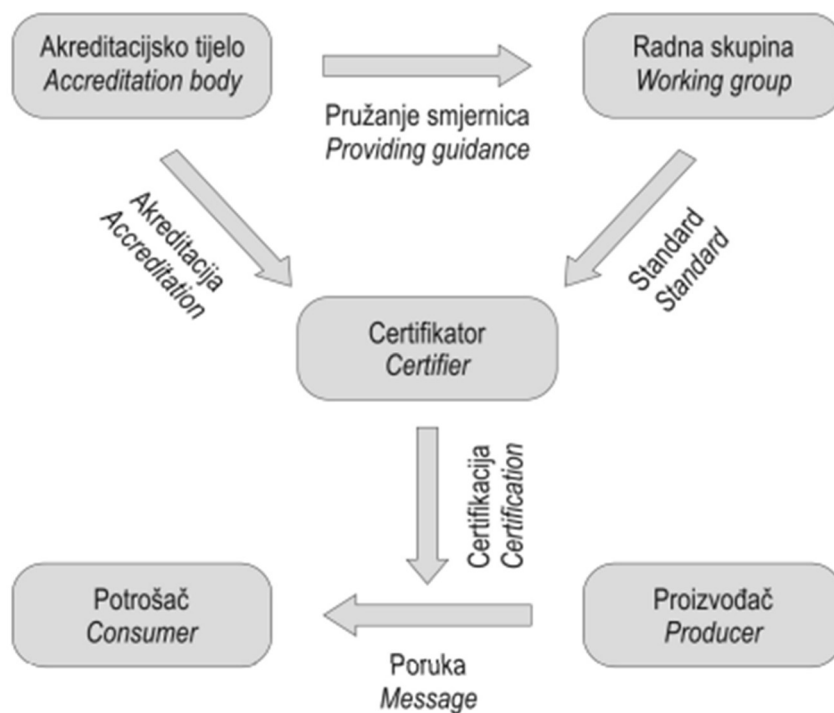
Akreditacijsko tijelo
*Accreditation body*

Pružanje smjernica
*Providing guidance*

Radna skupina
*Working group*

Akreditacija
*Accreditation*

Standard
*Standard*

Certifikator
*Certifier*

Certifikacija
*Certification*

Potrošač
*Consumer*

Poruka
*Message*

Proizvođač
*Producer*